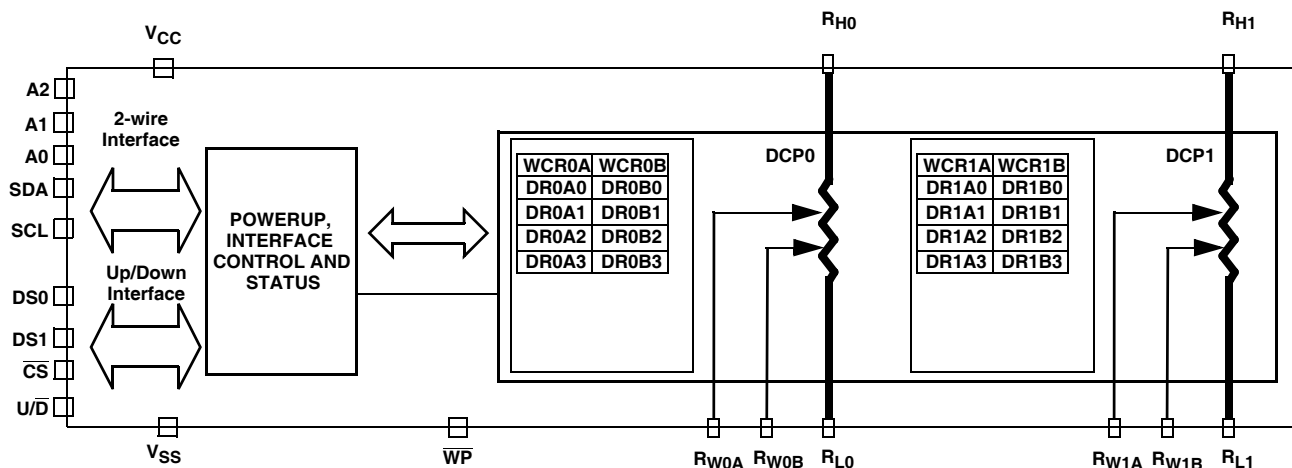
$V_{CC}$

$R_{H0}$

$R_{H1}$

A2

A1

A0

SDA

SCL

DS0

DS1

$\overline{CS}$

$U/\overline{D}$

2-wire Interface

Up/Down Interface

POWERUP, INTERFACE CONTROL AND STATUS

| WCR0A | WCR0B |
|---|---|
| DR0A0 | DR0B0 |
| DR0A1 | DR0B1 |
| DR0A2 | DR0B2 |
| DR0A3 | DR0B3 |

DCP0

| WCR1A | WCR1B |
|---|---|
| DR1A0 | DR1B0 |
| DR1A1 | DR1B1 |
| DR1A2 | DR1B2 |
| DR1A3 | DR1B3 |

DCP1

$V_{SS}$

$\overline{WP}$

$R_{W0A}$ $R_{W0B}$ $R_{L0}$

$R_{W1A}$ $R_{W1B}$ $R_{L1}$